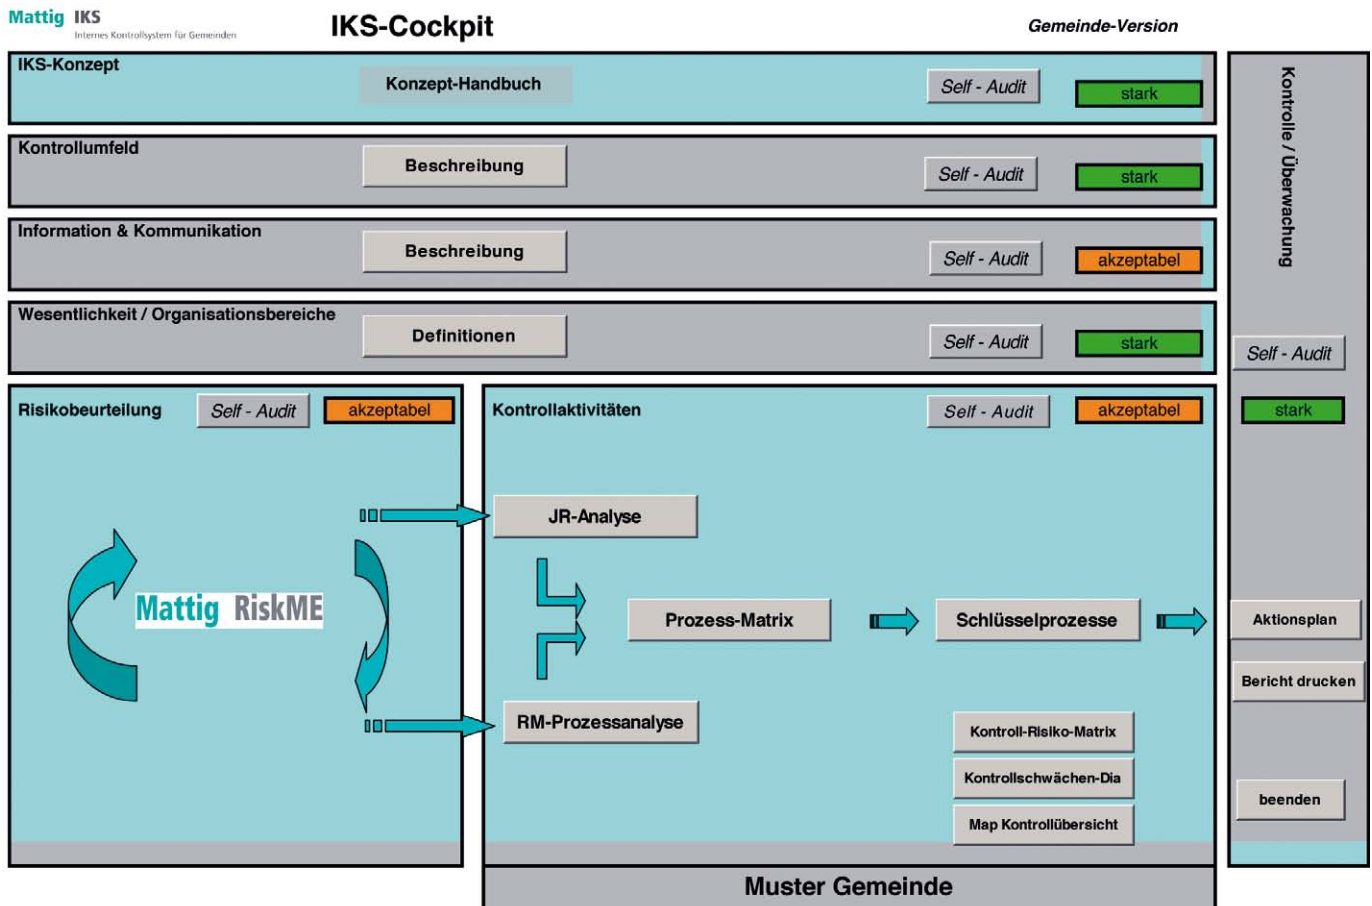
Mattig IKS
Internes Kontrollsystem für Gemeinden

IKS-Cockpit

Gemeinde-Version

IKS-Konzept
Konzept-Handbuch
Self - Audit
stark

Kontrollumfeld
Beschreibung
Self - Audit
stark

Information & Kommunikation
Beschreibung
Self - Audit
akzeptabel

Wesentlichkeit / Organisationsbereiche
Definitionen
Self - Audit
stark

Kontrolle / Überwachung
Self - Audit
stark

Risikobeurteilung
Self - Audit
akzeptabel

Mattig RiskME

Kontrollaktivitäten
Self - Audit
akzeptabel

JR-Analyse
Prozess-Matrix
Schlüsselprozesse
RM-Prozessanalyse
Kontroll-Risiko-Matrix
Kontrollschwächen-Dia
Map Kontrollübersicht

Aktionsplan
Bericht drucken
beenden

Muster Gemeinde